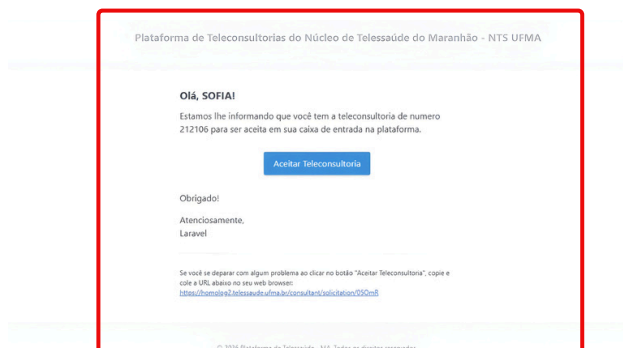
Plataforma de Teleconsultorias do Núcleo de Telessaúde do Maranhão - NTS UFMA

Olá, SOFIA!

Estamos lhe informando que você tem a teleconsultoria de numero 212106 para ser aceita em sua caixa de entrada na plataforma.

Aceitar Teleconsultoria

Obrigado!

Atenciosamente,
Laravel

Se você se deparar com algum problema ao clicar no botão "Aceitar Teleconsultoria", copie e cole a URL abaixo no seu web browser:
https://homolog2.telessaude.ufma.br/consultant/solicitation/05OmR

© 2020 Plataforma de Telessaúde - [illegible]. Todos os direitos reservados.